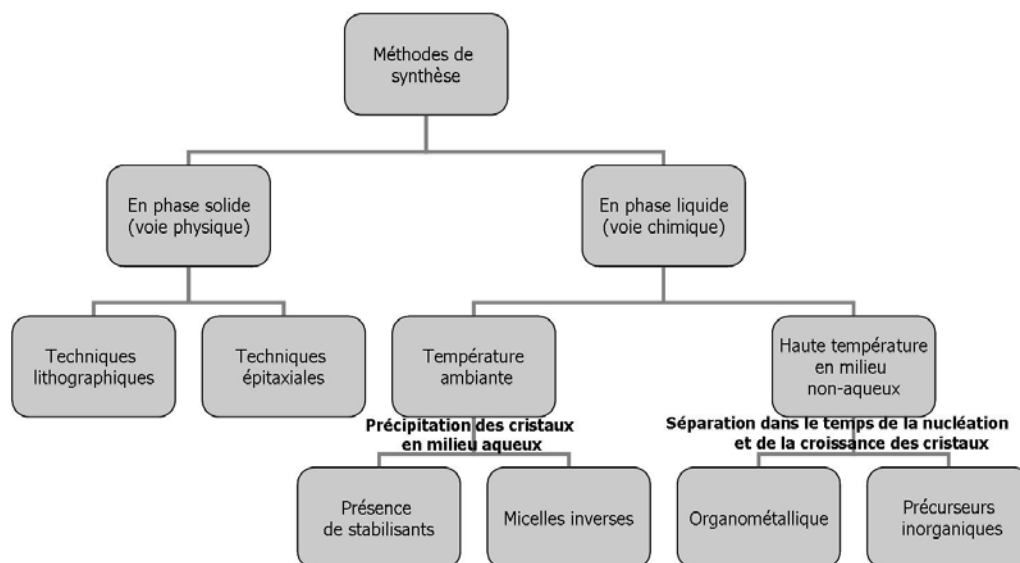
Méthodes de synthèse

En phase solide (voie physique)

En phase liquide (voie chimique)

Techniques lithographiques

Techniques épitaxiales

Température ambiante

Haute température en milieu non-aqueux

Précipitation des cristaux en milieu aqueux

Séparation dans le temps de la nucléation et de la croissance des cristaux

Présence de stabilisants

Micelles inverses

Organométallique

Précurseurs inorganiques